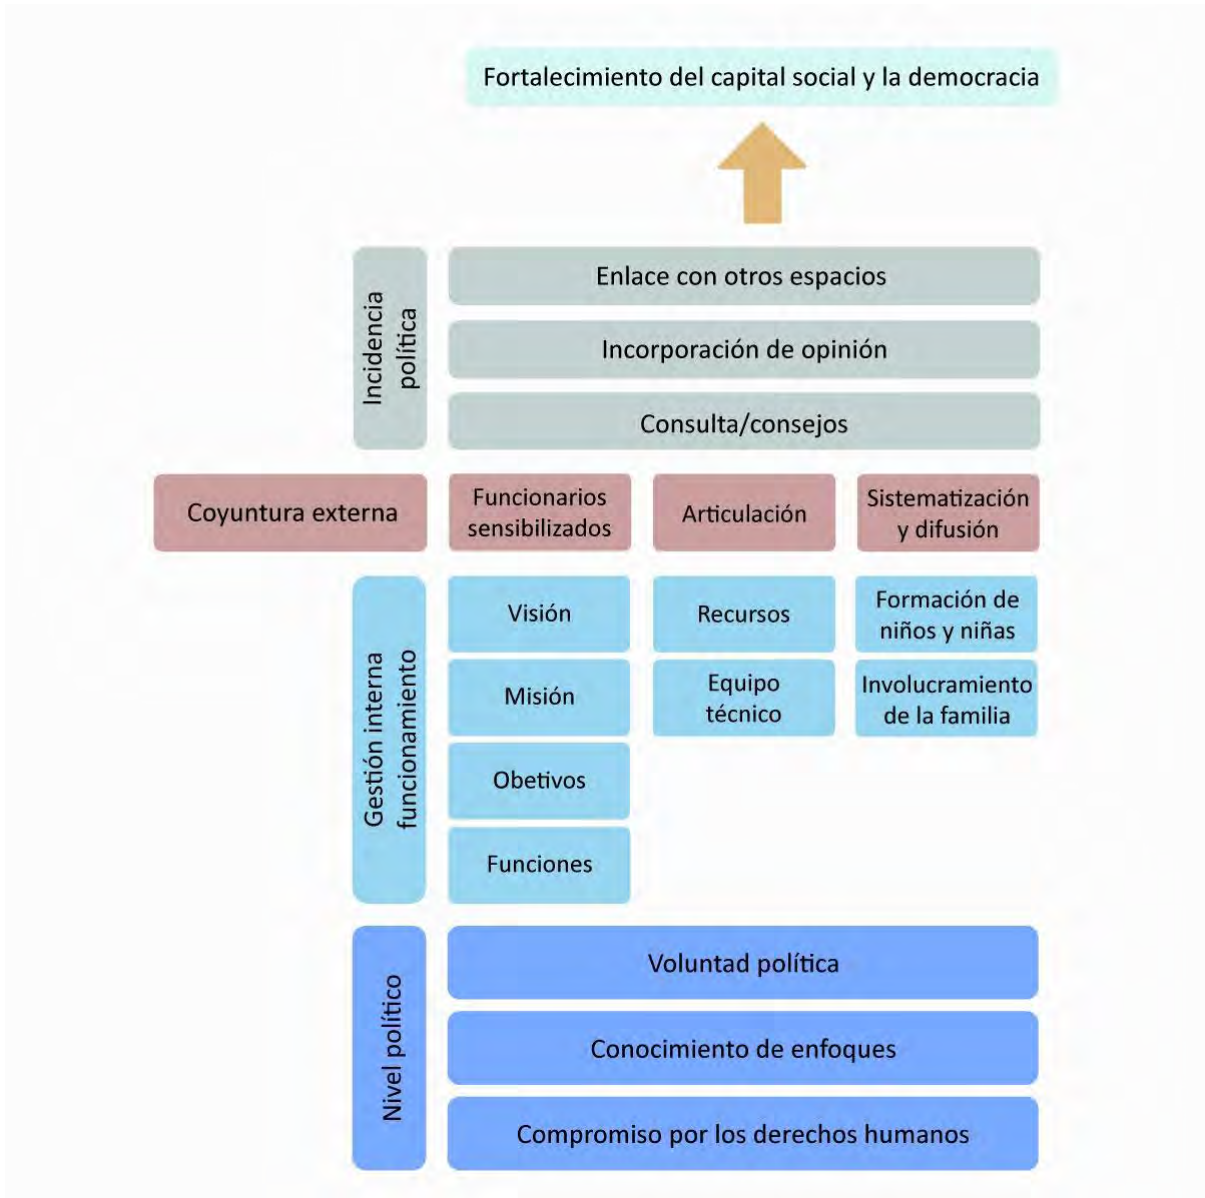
Fortalecimiento del capital social y la democracia

Incidencia política

Enlace con otros espacios

Incorporación de opinión

Consulta/consejos

Coyuntura externa

Funcionarios sensibilizados

Articulación

Sistematización y difusión

Gestión interna funcionamiento

Visión

Misión

Obetivos

Funciones

Recursos

Equipo técnico

Formación de niños y niñas

Involucramiento de la familia

Nivel político

Voluntad política

Conocimiento de enfoques

Compromiso por los derechos humanos